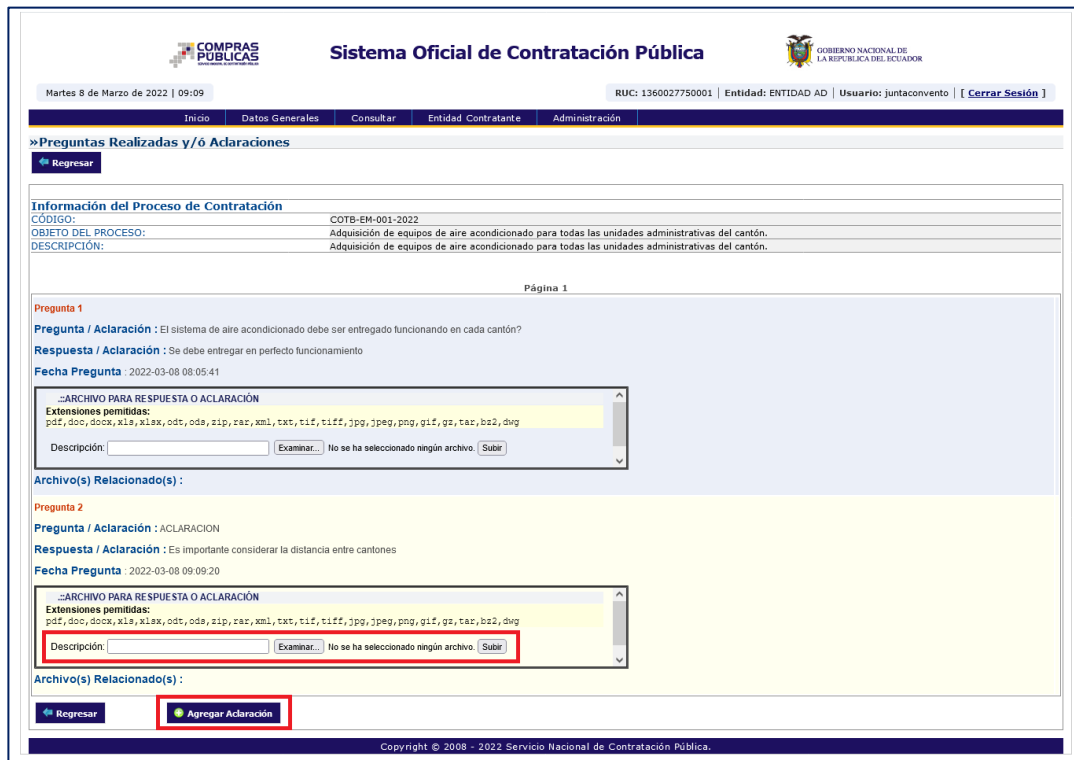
COMPRAS PÚBLICAS

Sistema Oficial de Contratación Pública

GOBIERNO NACIONAL DE LA REPÚBLICA DEL ECUADOR

Martes 8 de Marzo de 2022 | 09:09

RUC: 1360027750001 | Entidad: ENTIDAD AD | Usuario: juntaconvento | [ Cerrar Sesión ]

Inicio | Datos Generales | Consultar | Entidad Contratante | Administración

»Preguntas Realizadas y/ó Aclaraciones

Regresar

Información del Proceso de Contratación

| CÓDIGO: | COTB-EM-001-2022 |
|---|---|
| OBJETO DEL PROCESO: | Adquisición de equipos de aire acondicionado para todas las unidades administrativas del cantón. |
| DESCRIPCIÓN: | Adquisición de equipos de aire acondicionado para todas las unidades administrativas del cantón. |

Página 1

Pregunta 1

Pregunta / Aclaración : El sistema de aire acondicionado debe ser entregado funcionando en cada cantón?

Respuesta / Aclaración : Se debe entregar en perfecto funcionamiento

Fecha Pregunta : 2022-03-08 08:05:41

.::ARCHIVO PARA RESPUESTA O ACLARACIÓN
Extensiones pemitidas:
pdf,doc,docx,xls,xlsx,odt,ods,zip,rar,xml,txt,tif,tiff,jpg,jpeg,png,gif,gz,tar,bz2,dwg

Descripción: Examinar... No se ha seleccionado ningún archivo. Subir

Archivo(s) Relacionado(s) :

Pregunta 2

Pregunta / Aclaración : ACLARACION

Respuesta / Aclaración : Es importante considerar la distancia entre cantones

Fecha Pregunta : 2022-03-08 09:09:20

.::ARCHIVO PARA RESPUESTA O ACLARACIÓN
Extensiones pemitidas:
pdf,doc,docx,xls,xlsx,odt,ods,zip,rar,xml,txt,tif,tiff,jpg,jpeg,png,gif,gz,tar,bz2,dwg

Descripción: Examinar... No se ha seleccionado ningún archivo. Subir

Archivo(s) Relacionado(s) :

Regresar

Agregar Aclaración

Copyright © 2008 - 2022 Servicio Nacional de Contratación Pública.